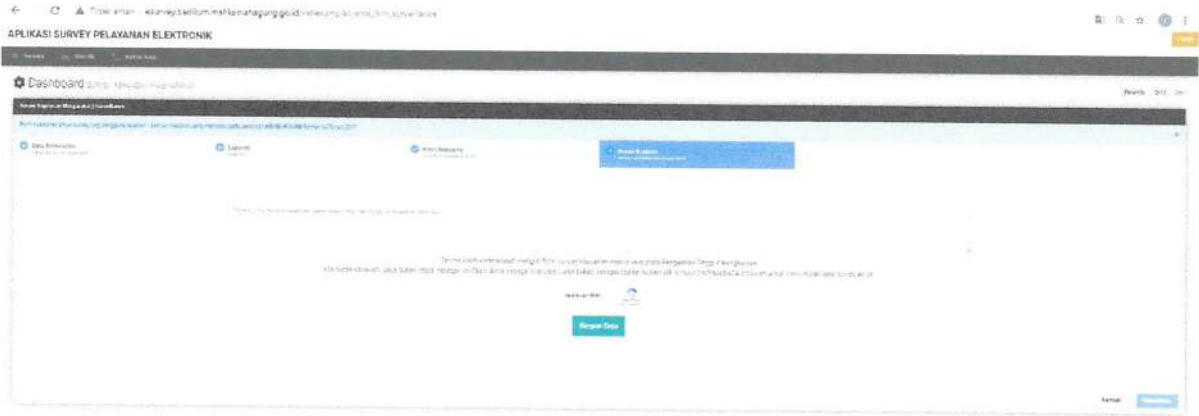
Tidak aman | esurvey.badilum.mahkamahagung.go.id/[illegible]

APLIKASI SURVEY PELAYANAN ELEKTRONIK

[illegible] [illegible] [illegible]

Dashboard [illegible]

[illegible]

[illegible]

Data Responden

Survey

Kritik Masukan

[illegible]

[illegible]

Terima kasih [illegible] Pengadilan Tinggi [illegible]

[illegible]

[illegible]

Simpan Data

Kembali

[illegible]